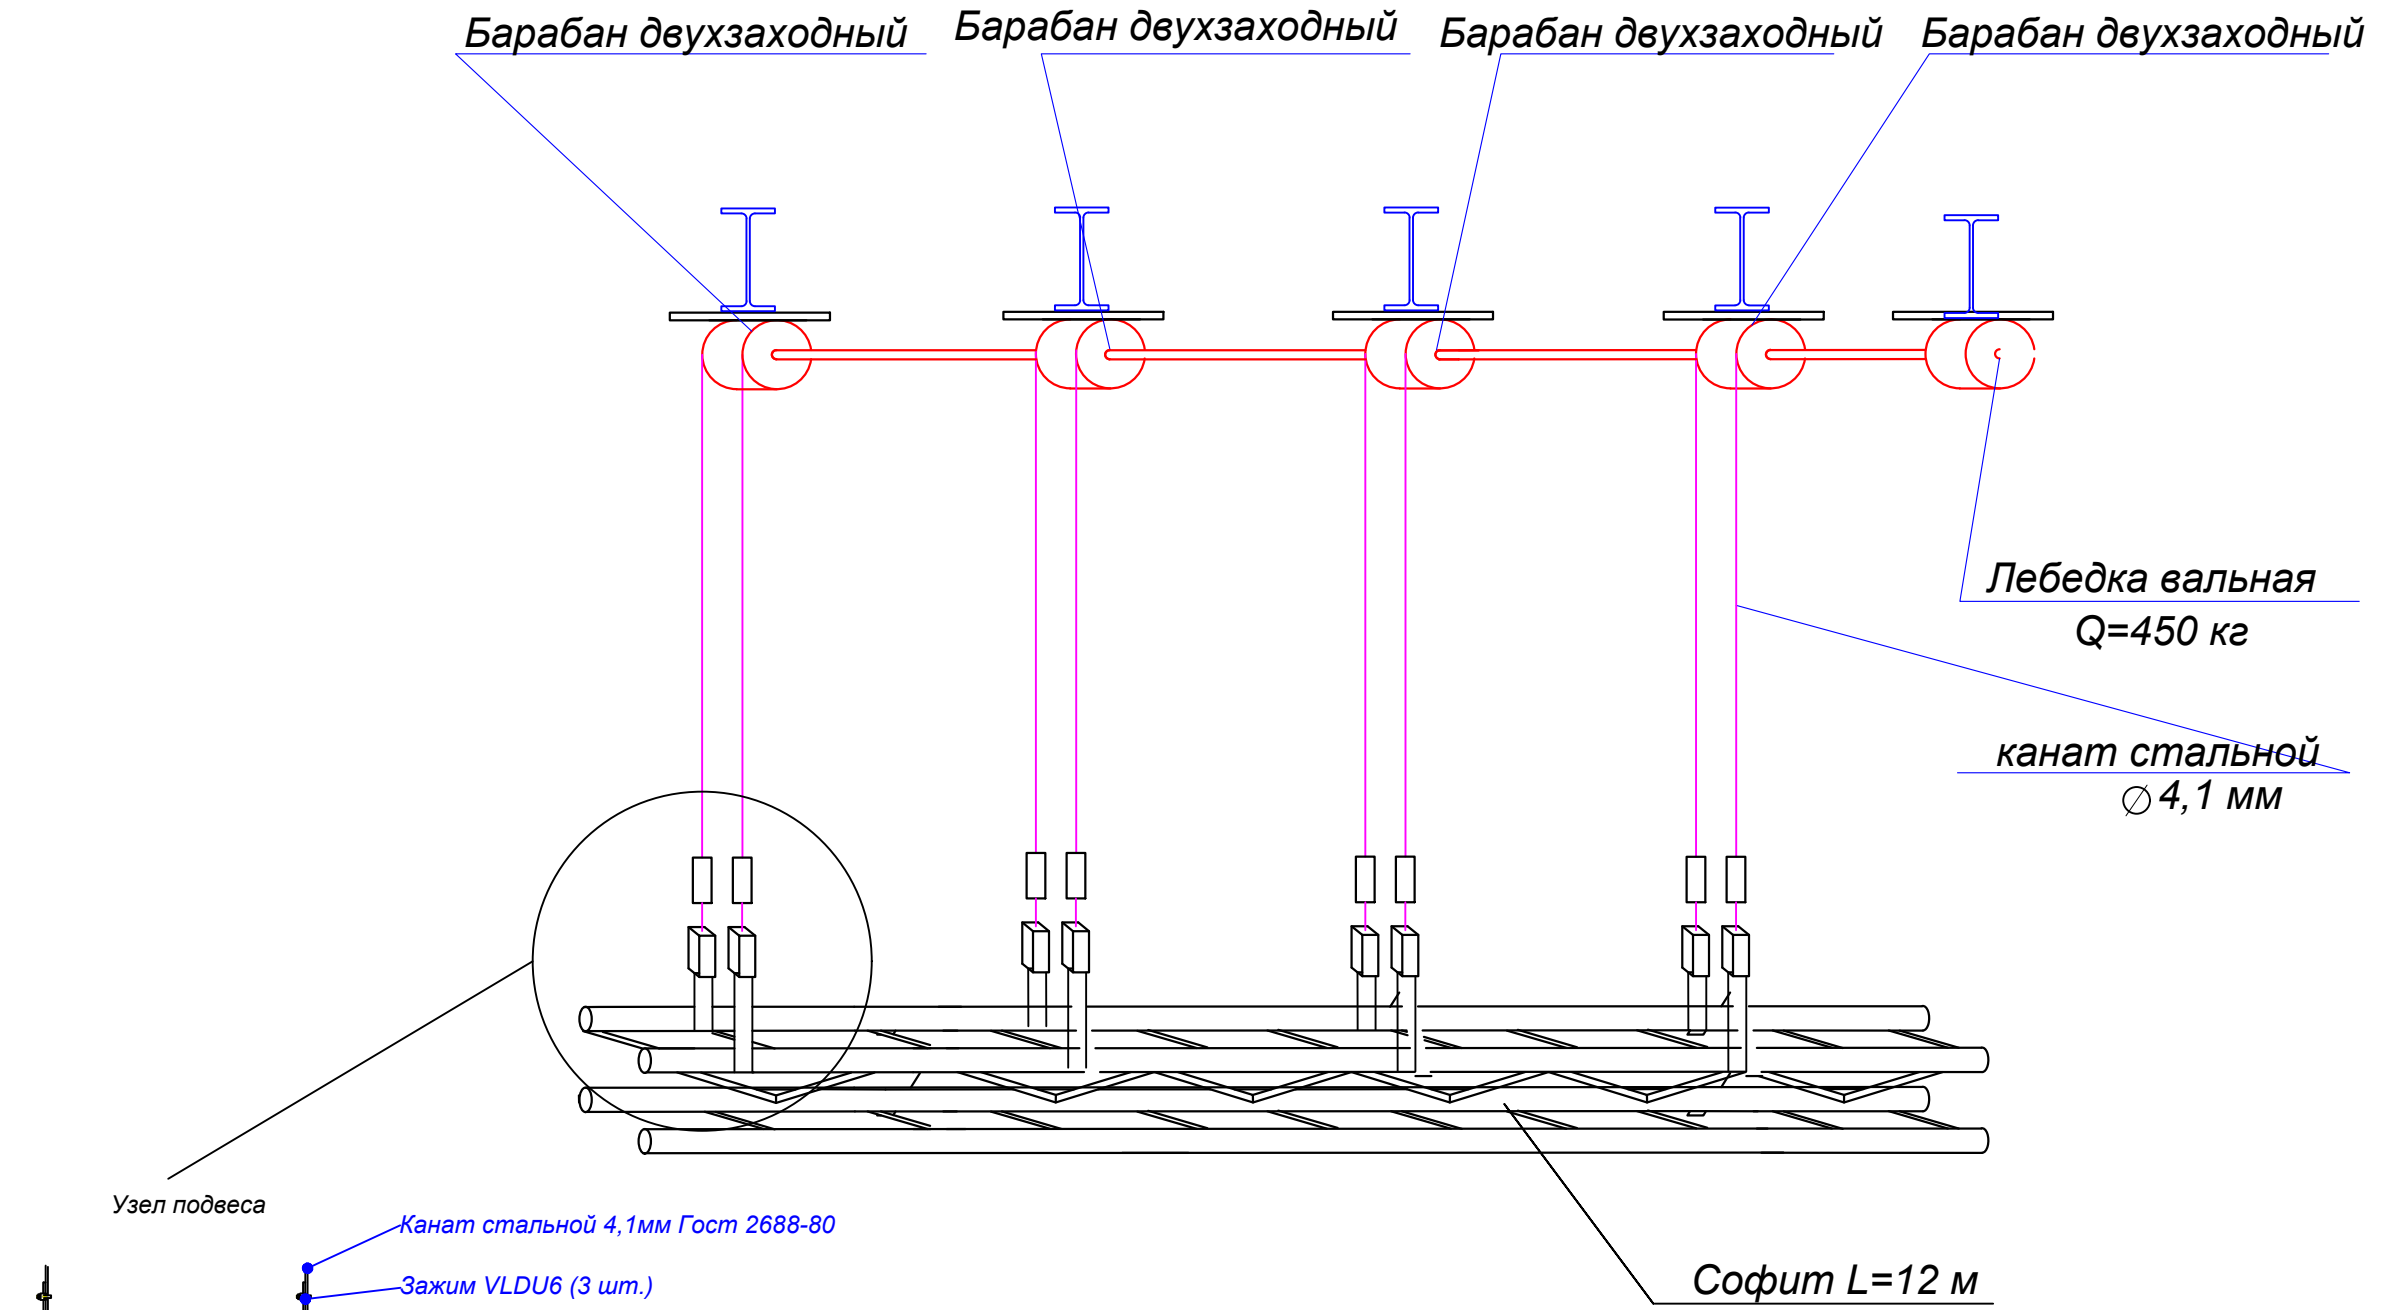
Барабан двухзаходный Барабан двухзаходный Барабан двухзаходный Барабан двухзаходный

Лебедка вальная
Q=450 кг

канат стальной
$\varnothing$4,1 мм

Узел подвеса

Канат стальной 4,1мм Гост 2688-80

Зажим VLDU6 (3 шт.)

Софит L=12 м